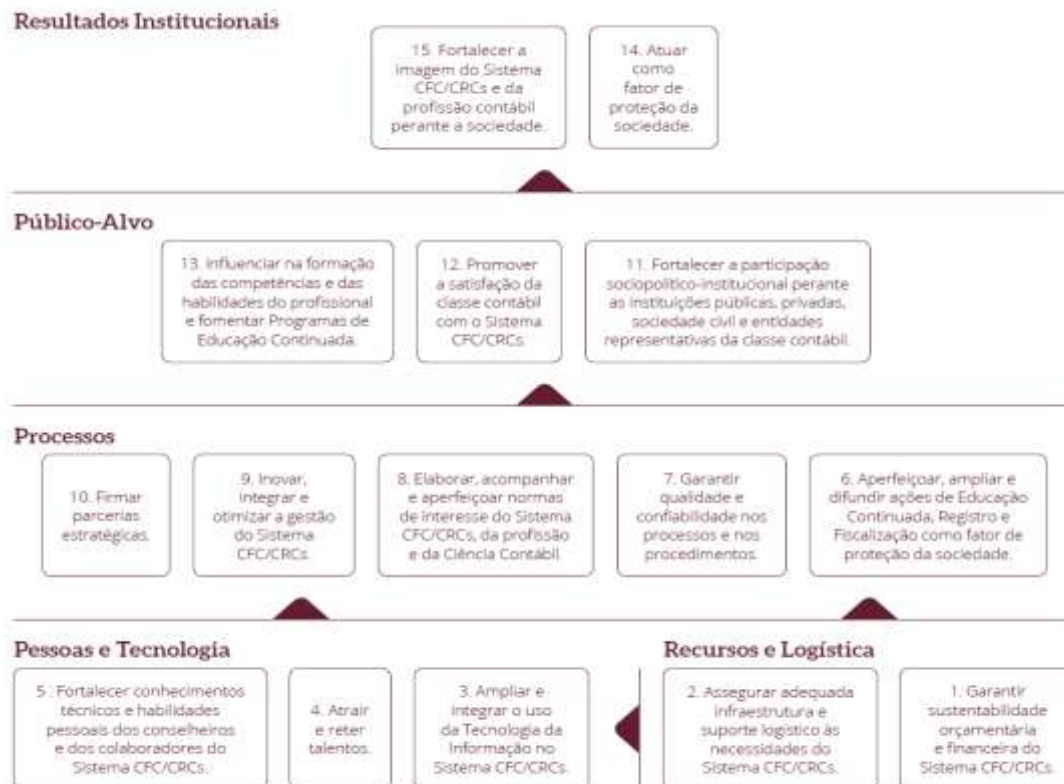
Resultados Institucionais

15. Fortalecer a imagem do Sistema CFC/CRCs e da profissão contábil perante a sociedade.

14. Atuar como fator de proteção da sociedade.

Público-Alvo

13. Influenciar na formação das competências e das habilidades do profissional e fomentar Programas de Educação Continuada.

12. Promover a satisfação da classe contábil com o Sistema CFC/CRCs.

11. Fortalecer a participação sociopolítico-institucional perante as instituições públicas, privadas, sociedade civil e entidades representativas da classe contábil.

Processos

10. Firmar parcerias estratégicas.

9. Inovar, integrar e otimizar a gestão do Sistema CFC/CRCs.

8. Elaborar, acompanhar e aperfeiçoar normas de interesse do Sistema CFC/CRCs, da profissão e da Ciência Contábil.

7. Garantir qualidade e confiabilidade nos processos e nos procedimentos.

6. Aperfeiçoar, ampliar e difundir ações de Educação Continuada, Registro e Fiscalização como fator de proteção da sociedade.

Pessoas e Tecnologia

5. Fortalecer conhecimentos técnicos e habilidades pessoais dos conselheiros e dos colaboradores do Sistema CFC/CRCs.

4. Atrair e reter talentos.

3. Ampliar e integrar o uso da Tecnologia da Informação no Sistema CFC/CRCs.

Recursos e Logística

2. Assegurar adequada infraestrutura e suporte logístico às necessidades do Sistema CFC/CRCs.

1. Garantir sustentabilidade orçamentária e financeira do Sistema CFC/CRCs.